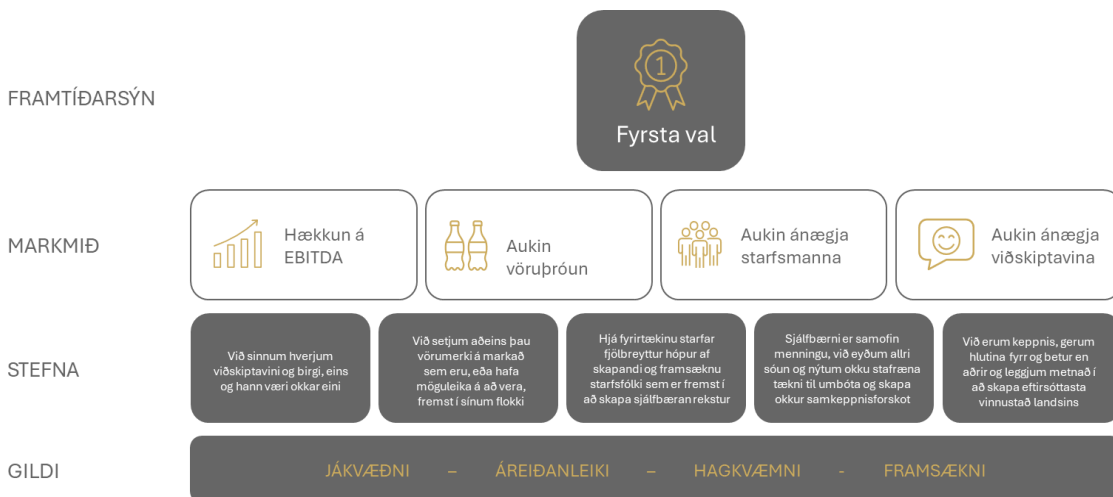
FRAMTÍÐARSÝN

1

Fyrsta val

MARKMIÐ

Hækkun á EBITDA

Aukin vöruþróun

Aukin ánægja starfsmanna

Aukin ánægja viðskiptavina

STEFNA

Við sinnum hverjum viðskiptavini og birgi, eins og hann væri okkar eini

Við setjum aðeins þau vörumerki á markað sem eru, eða hafa möguleika á að vera, fremst í sínum flokki

Hjá fyrirtækinu starfar fjölbreyttur hópur af skapandi og framsæknu starfsfólki sem er fremst í að skapa sjálfbæran rekstur

Sjálfbærni er samofin menningu, við eyðum allri sóun og nýtum okku stafræna tækni til umbóta og skapa okkur samkeppnisforskot

Við erum keppnis, gerum hlutina fyrr og betur en aðrir og leggjum metnað í að skapa eftirsóttasta vinnustað landsins

GILDI

JÁKVÆÐNI – ÁREIÐANLEIKI – HAGKVÆMNI - FRAMSÆKNI